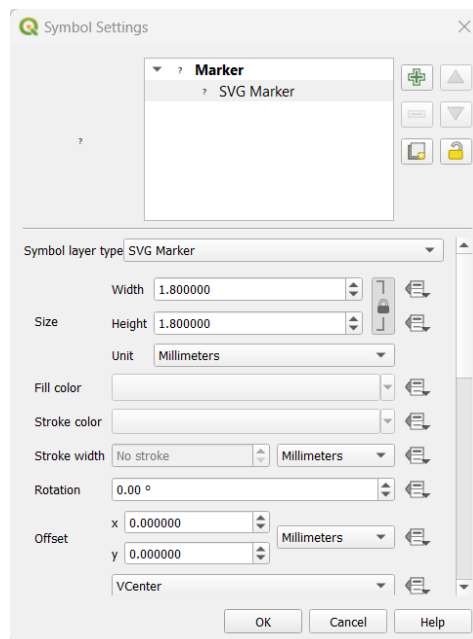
Symbol Settings

?

? Marker

? SVG Marker

Symbol layer type SVG Marker

Size

Width 1.800000

Height 1.800000

Unit Millimeters

Fill color

Stroke color

Stroke width No stroke Millimeters

Rotation 0.00 °

Offset

x 0.000000

y 0.000000

Millimeters

VCenter

OK Cancel Help